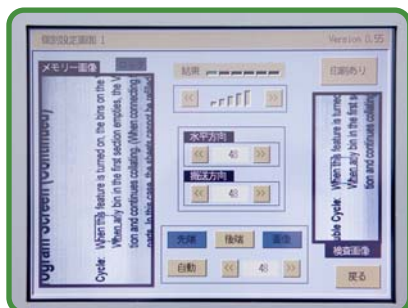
個別設定画面 1
Version 0.55
メモリー画像
結果
印刷あり
水平方向
40
搬送方向
40
先頭
後端
全面
自動
40
検査画像
戻る
Cycle: When this feature is turned on, the bins on the
When any bin in the first section empties, the
and continues collating. (When connecting
In this case, the sheets cannot be
Cycle: When this feature is turned
When any bin in the first se
tion and continues collating